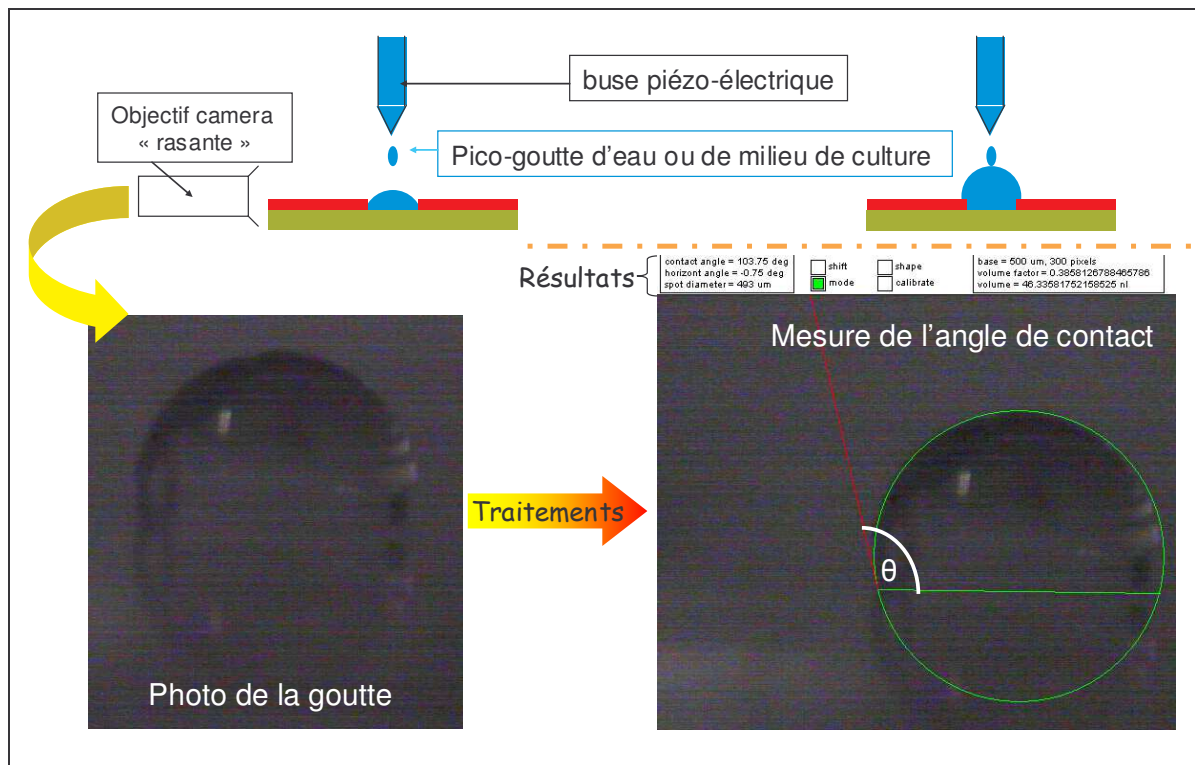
buse piézo-électrique

Objectif camera « rasante »

Pico-goutte d'eau ou de milieu de culture

Résultats

contact angle = 103.75 deg
horizont angle = -0.75 deg
spot diameter = 493 um

shift
mode

shape
calibrate

base = 500 um, 300 pixels
volume factor = 0.3858126788465786
volume = 46.33581752158525 nl

Mesure de l'angle de contact

Traitements

θ

Photo de la goutte